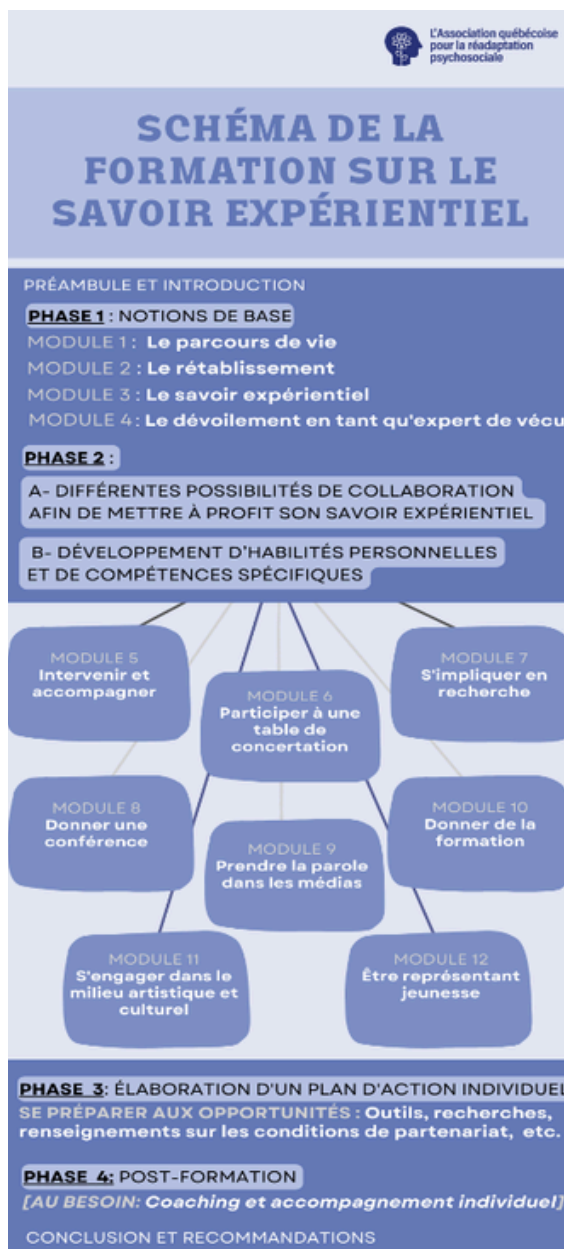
L'Association québécoise pour la réadaptation psychosociale

SCHÉMA DE LA FORMATION SUR LE SAVOIR EXPÉRIENTIEL

PRÉAMBULE ET INTRODUCTION

PHASE 1 : NOTIONS DE BASE
MODULE 1 : Le parcours de vie
MODULE 2 : Le rétablissement
MODULE 3 : Le savoir expérientiel
MODULE 4 : Le dévoilement en tant qu'expert de vécu

PHASE 2 :
A- DIFFÉRENTES POSSIBILITÉS DE COLLABORATION AFIN DE METTRE À PROFIT SON SAVOIR EXPÉRIENTIEL
B- DÉVELOPPEMENT D'HABILITÉS PERSONNELLES ET DE COMPÉTENCES SPÉCIFIQUES

MODULE 5
Intervenir et accompagner

MODULE 6
Participer à une table de concertation

MODULE 7
S'impliquer en recherche

MODULE 8
Donner une conférence

MODULE 9
Prendre la parole dans les médias

MODULE 10
Donner de la formation

MODULE 11
S'engager dans le milieu artistique et culturel

MODULE 12
Être représentant jeunesse

PHASE 3: ÉLABORATION D'UN PLAN D'ACTION INDIVIDUEL
SE PRÉPARER AUX OPPORTUNITÉS : Outils, recherches, renseignements sur les conditions de partenariat, etc.

PHASE 4: POST-FORMATION
[AU BESOIN: Coaching et accompagnement individuel]

CONCLUSION ET RECOMMANDATIONS